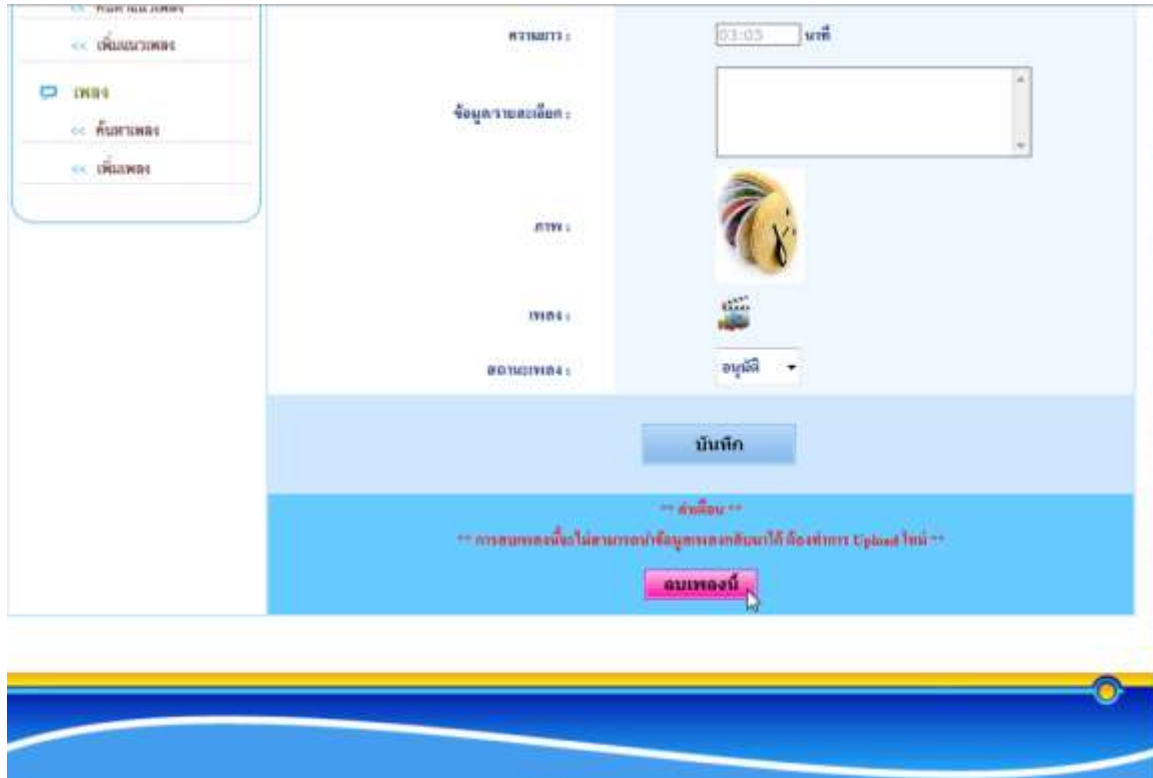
<< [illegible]

<< เพิ่มแนวเพลง

เพลง

<< ค้นหาเพลง

<< เพิ่มเพลง

ความยาว : 03:05 นาที

ข้อมูลรายละเอียด :

ภาพ :

เพลง :

สถานะเพลง : อนุมัติ

บันทึก

** คำเตือน **

** การลบเพลงนี้จะไม่สามารถนำข้อมูลเพลงกลับมาได้ ต้องทำการ Upload ใหม่ **

ลบเพลงนี้